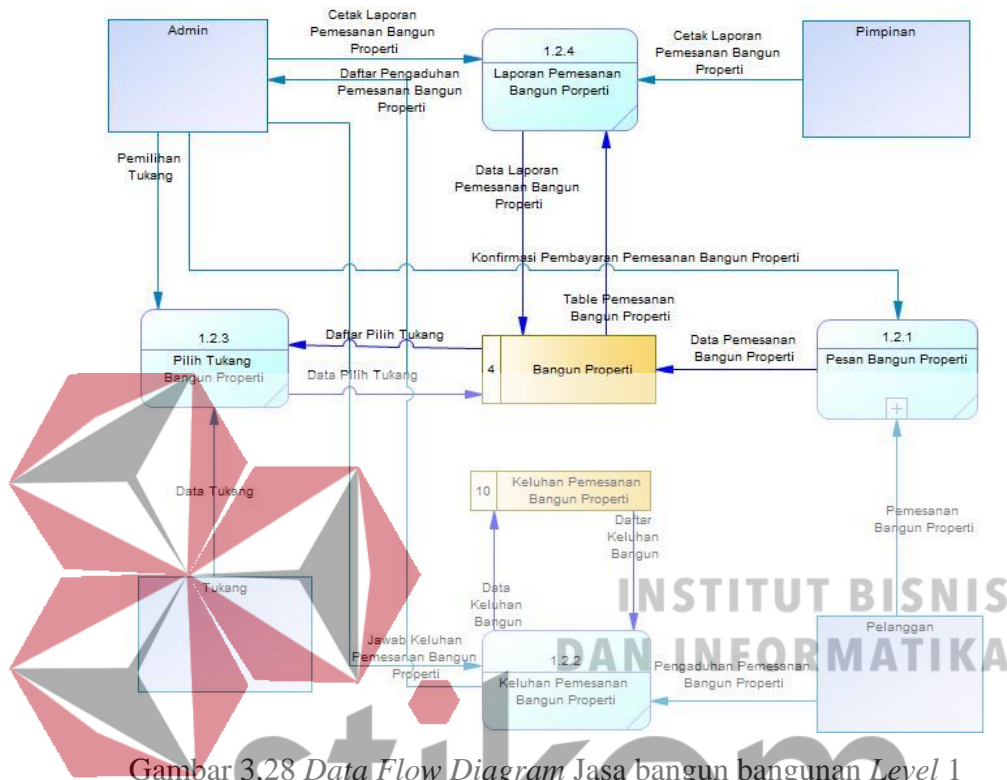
Admin

Cetak Laporan Pemesanan Bangun Properti

1.2.4

Laporan Pemesanan Bangun Porperti

Cetak Laporan Pemesanan Bangun Properti

Pimpinan

Daftar Pengaduhan Pemesanan Bangun Properti

Pemilihan Tukang

Data Laporan Pemesanan Bangun Properti

Konfirmasi Pembayaran Pemesanan Bangun Properti

Table Pemesanan Bangun Properti

1.2.3

Pilih Tukang Bangun Properti

Daftar Pilih Tukang

Data Pilih Tukang

4 Bangun Properti

Data Pemesanan Bangun Properti

1.2.1

Pesan Bangun Properti

10 Keluhan Pemesanan Bangun Properti

Data Tukang

Daftar Keluhan Bangun

Pemesanan Bangun Properti

Tukang

Data Keluhan Bangun

INSTITUT BISNIS DAN INFORMATIKA

Pelanggan

Jawab Keluhan Pemesanan Bangun Properti

1.2.2

Keluhan Pemesanan Bangun Properti

Pengaduhan Pemesanan Bangun Properti

Gambar 3.28 Data Flow Diagram Jasa bangun bangunan Level 1